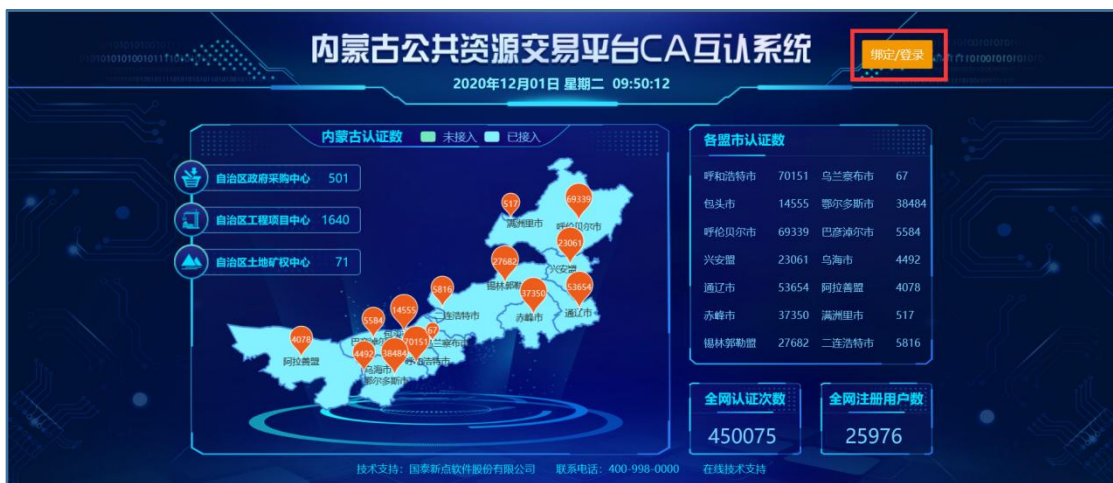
内蒙古公共资源交易平台CA互认系统

绑定/登录

2020年12月01日 星期二 09:50:12

内蒙古认证数 未接入 已接入

自治区政府采购中心 501

自治区工程项目中心 1640

自治区土地矿权中心 71

517
满洲里市
69339
呼伦贝尔市
23061
兴安盟
27682
锡林郭勒盟
37350
赤峰市
53654
通辽市
5816
二连浩特市
14555
5584
67
70151
乌兰察布市
呼和浩特市
4078
阿拉善盟
4492
38484
巴彦淖尔市
乌海市
鄂尔多斯市

各盟市认证数

| | | | |
|---|---|---|---|
| 呼和浩特市 | 70151 | 乌兰察布市 | 67 |
| 包头市 | 14555 | 鄂尔多斯市 | 38484 |
| 呼伦贝尔市 | 69339 | 巴彦淖尔市 | 5584 |
| 兴安盟 | 23061 | 乌海市 | 4492 |
| 通辽市 | 53654 | 阿拉善盟 | 4078 |
| 赤峰市 | 37350 | 满洲里市 | 517 |
| 锡林郭勒盟 | 27682 | 二连浩特市 | 5816 |

全网认证次数
450075

全网注册用户数
25976

技术支持：国泰新点软件股份有限公司 联系电话：400-998-0000 在线技术支持